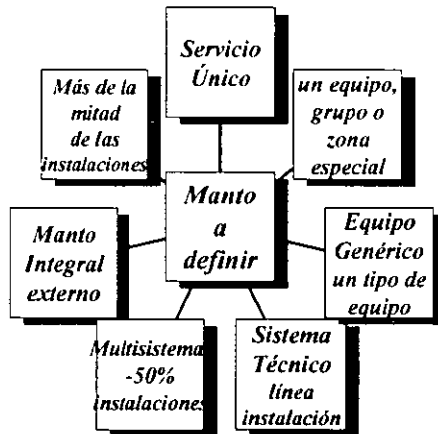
Servicio Único

Más de la mitad de las instalaciones

un equipo, grupo o zona especial

Manto a definir

Manto Integral externo

Equipo Genérico un tipo de equipo

Multisistema -50% instalaciones

Sistema Técnico línea instalación